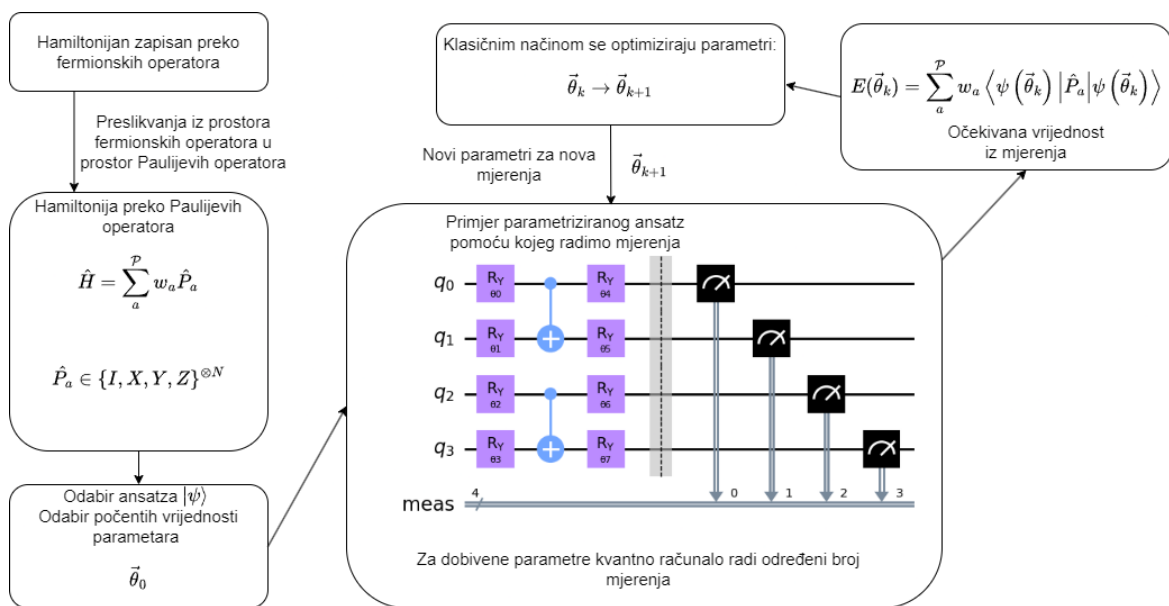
Hamiltonijan zapisan preko fermionskih operatora

Preslikvanja iz prostora fermionskih operatora u prostor Paulijevih operatora

Hamiltonija preko Paulijevih operatora

$\hat{H} = \sum_{a}^{\mathcal{P}} w_a \hat{P}_a$

$\hat{P}_a \in \{I, X, Y, Z\}^{\otimes N}$

Odabir ansatza $|\psi\rangle$
Odabir počentih vrijednosti parametara

$\vec{\theta}_0$

Klasičnim načinom se optimiziraju parametri:

$\vec{\theta}_k \to \vec{\theta}_{k+1}$

$E(\vec{\theta}_k) = \sum_{a}^{\mathcal{P}} w_a \left\langle \psi\left(\vec{\theta}_k\right) \middle| \hat{P}_a \middle| \psi\left(\vec{\theta}_k\right) \right\rangle$

Očekivana vrijednost iz mjerenja

Novi parametri za nova mjerenja

$\vec{\theta}_{k+1}$

Primjer parametriziranog ansatz pomoću kojeg radimo mjerenja

$q_0$ $R_Y$ θ0 $R_Y$ θ4
$q_1$ $R_Y$ θ1 $R_Y$ θ5
$q_2$ $R_Y$ θ2 $R_Y$ θ6
$q_3$ $R_Y$ θ3 $R_Y$ θ7
meas 4
0 1 2 3

Za dobivene parametre kvantno računalo radi određeni broj mjerenja